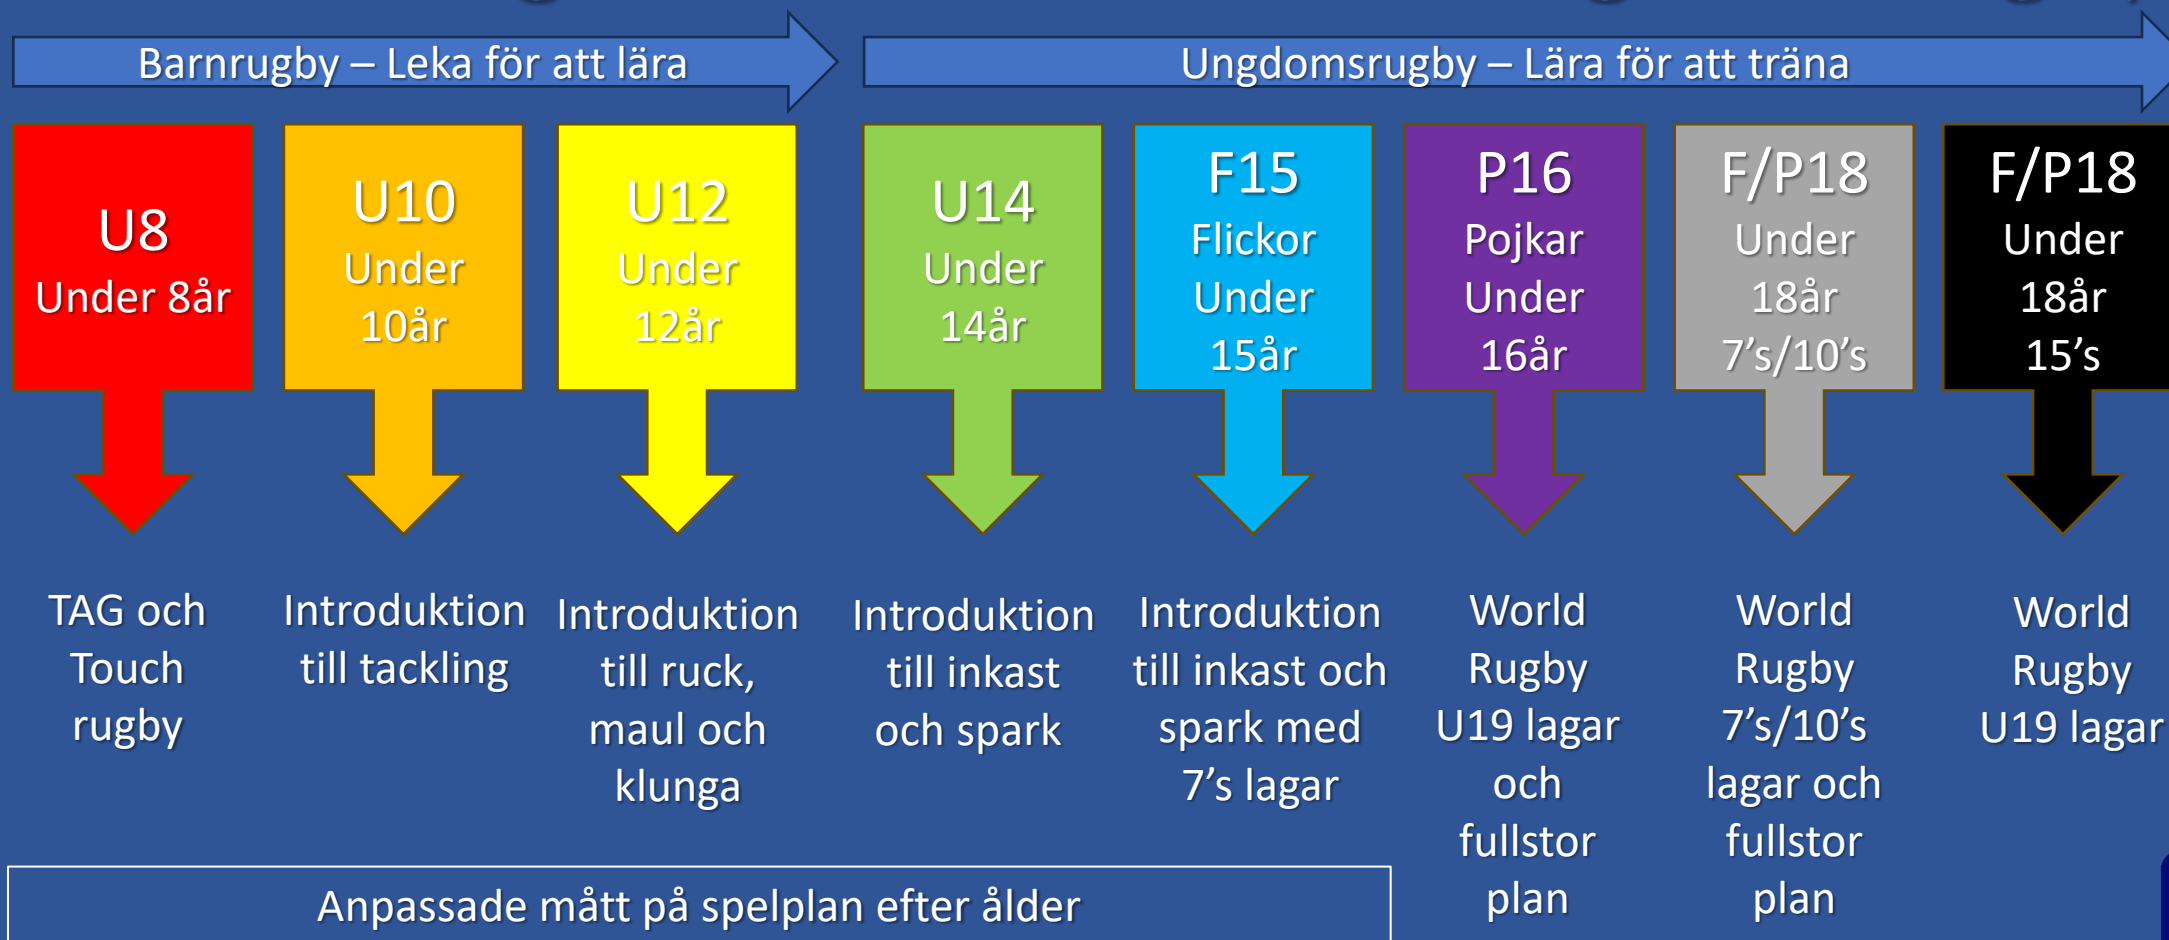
Barnrugby – Leka för att lära

Ungdomsrugby – Lära för att träna

U8
Under 8år

U10
Under
10år

U12
Under
12år

U14
Under
14år

F15
Flickor
Under
15år

P16
Pojkar
Under
16år

F/P18
Under
18år
7's/10's

F/P18
Under
18år
15's

TAG och Touch rugby

Introduktion till tackling

Introduktion till ruck, maul och klunga

Introduktion till inkast och spark

Introduktion till inkast och spark med 7's lagar

World Rugby U19 lagar och fullstor plan

World Rugby 7's/10's lagar och fullstor plan

World Rugby U19 lagar

Anpassade mått på spelplan efter ålder